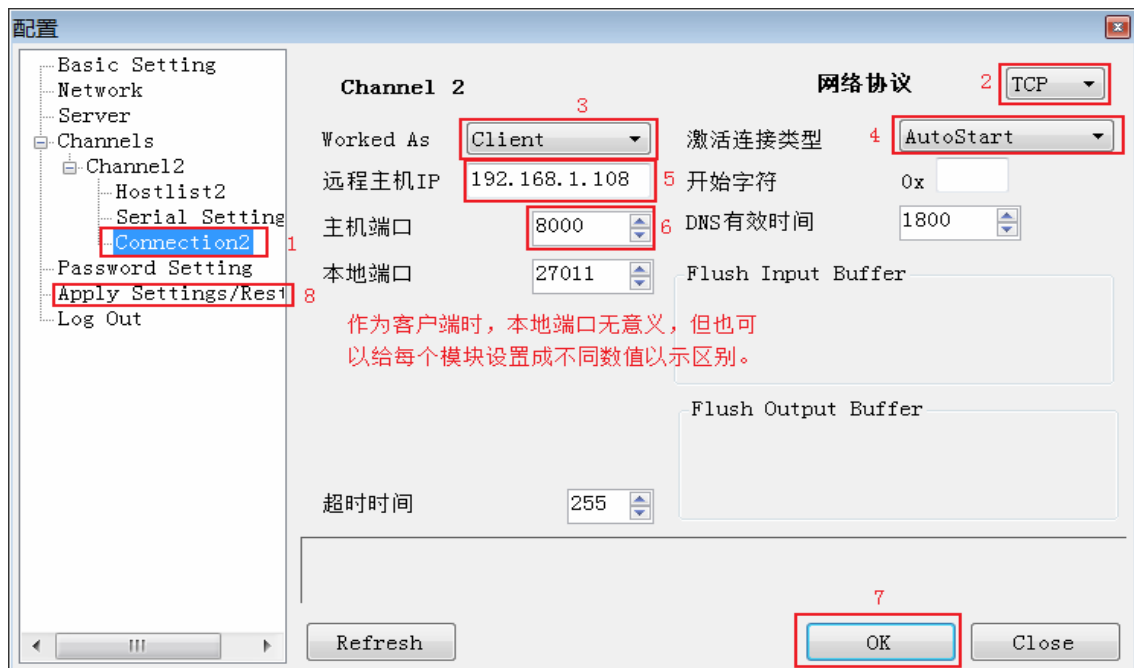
配置

Basic Setting
Network
Server
Channels
Channel2
Hostlist2
Serial Setting
Connection2
1
Password Setting
Apply Settings/Res
8
Log Out

Channel 2

网络协议
2
TCP

3
Worked As
Client

激活连接类型
4
AutoStart

远程主机IP
192.168.1.108
5
开始字符
0x

主机端口
8000
6
DNS有效时间
1800

本地端口
27011

Flush Input Buffer

作为客户端时，本地端口无意义，但也可以给每个模块设置成不同数值以示区别。

Flush Output Buffer

超时时间
255

7
Refresh
OK
Close